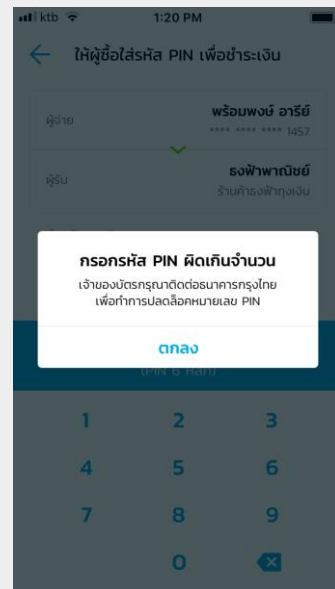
ktb 1:20 PM

ให้ผู้ซื้อใส่รหัส PIN เพื่อชำระเงิน

ผู้จ่าย พร้อมพงษ์ อารีย์
**** **** **** 1457

ผู้รับ ธงฟ้าพาณิชย์
ร้านค้าธงฟ้าถุงเงิน

กรอกรหัส PIN ผิดเกินจำนวน
เจ้าของบัตรกรุณาติดต่อธนาคารกรุงไทย เพื่อทำการปลดล็อคหมายเลข PIN

ตกลง

(PIN 6 หลัก)

1 2 3
4 5 6
7 8 9
0